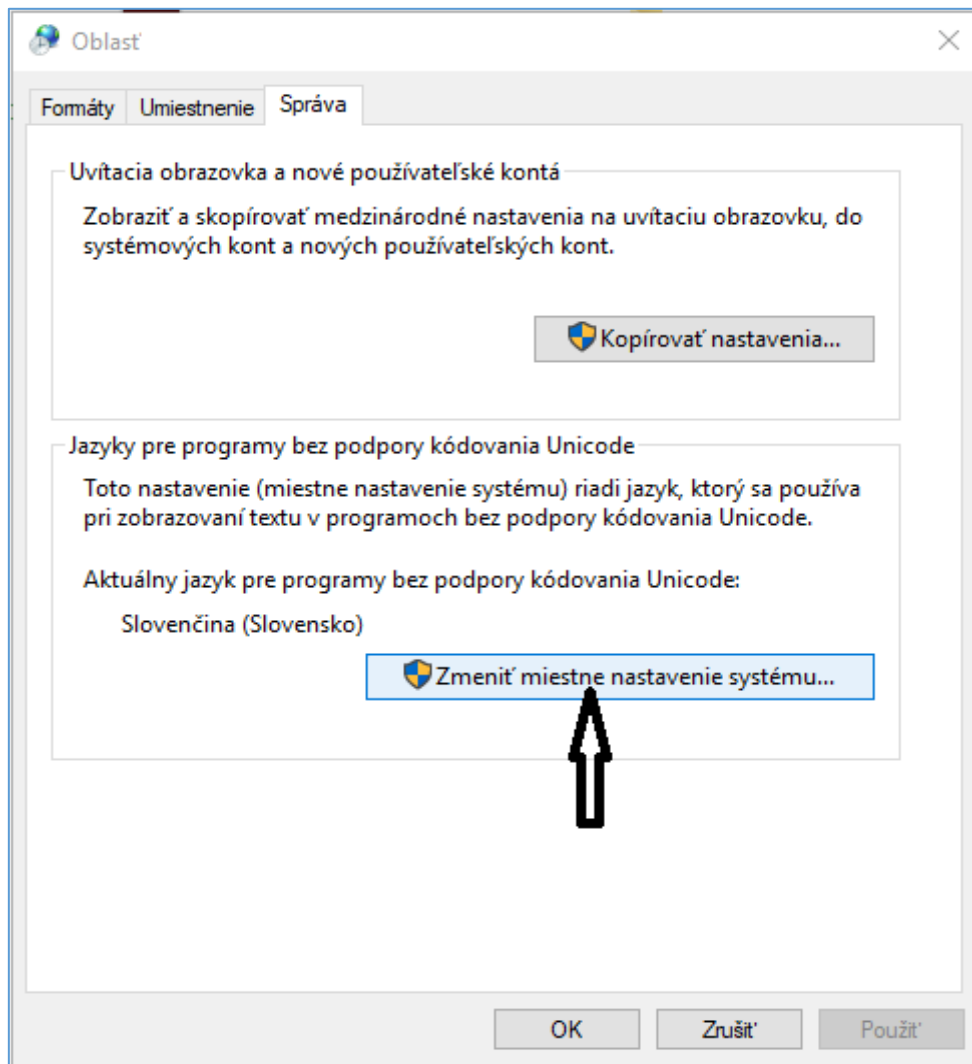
Oblasť

Formáty Umiestnenie Správa

Uvítacia obrazovka a nové používateľské kontá

Zobraziť a skopírovať medzinárodné nastavenia na uvítaciu obrazovku, do systémových kont a nových používateľských kont.

Kopírovať nastavenia...

Jazyky pre programy bez podpory kódovania Unicode

Toto nastavenie (miestne nastavenie systému) riadi jazyk, ktorý sa používa pri zobrazovaní textu v programoch bez podpory kódovania Unicode.

Aktuálny jazyk pre programy bez podpory kódovania Unicode:

Slovenčina (Slovensko)

Zmeniť miestne nastavenie systému...

OK Zrušiť Použiť